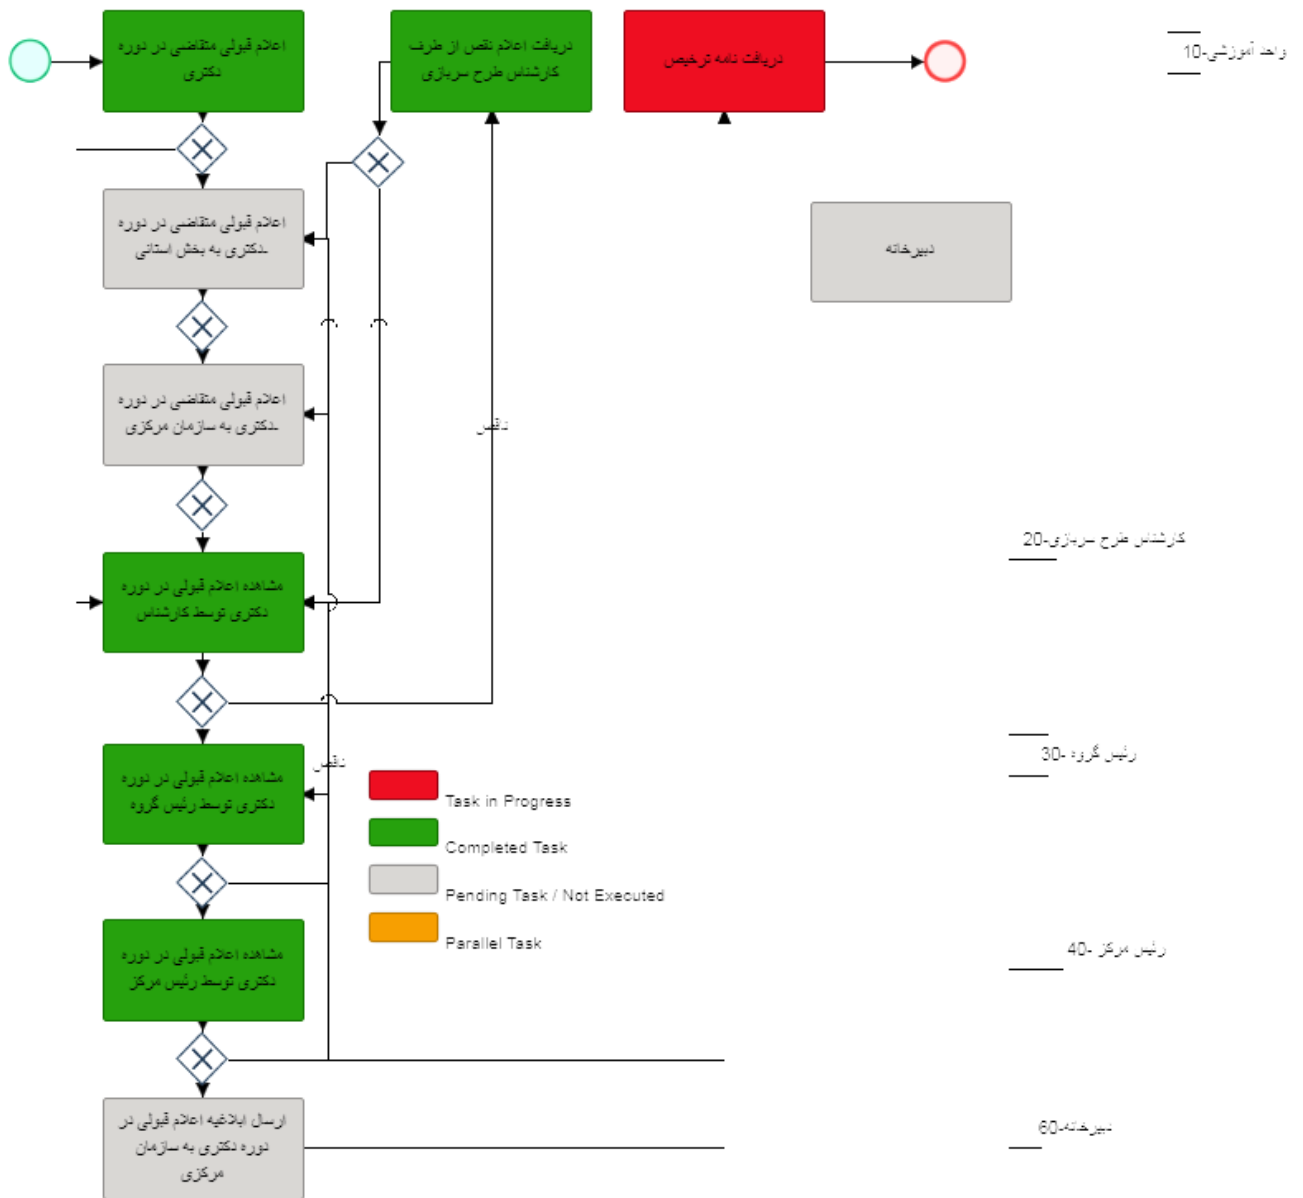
اعلام قبولی متقاضی در دوره دکتری

دریافت اعلام نقص از طرف کارشناس طرح سربازی

دریافت نامه ترخیص

واحد آموزشی-10

اعلام قبولی متقاضی در دوره دکتری به بخش استانی

دبیرخانه

اعلام قبولی متقاضی در دوره دکتری به سازمان مرکزی

نقص

مشاهده اعلام قبولی در دوره دکتری توسط کارشناس

کارشناس طرح سربازی-20

نقص

مشاهده اعلام قبولی در دوره دکتری توسط رئیس گروه

رئیس گروه -30

Task in Progress

Completed Task

Pending Task / Not Executed

Parallel Task

مشاهده اعلام قبولی در دوره دکتری توسط رئیس مرکز

رئیس مرکز -40

ارسال ابلاغیه اعلام قبولی در دوره دکتری به سازمان مرکزی

دبیرخانه-60